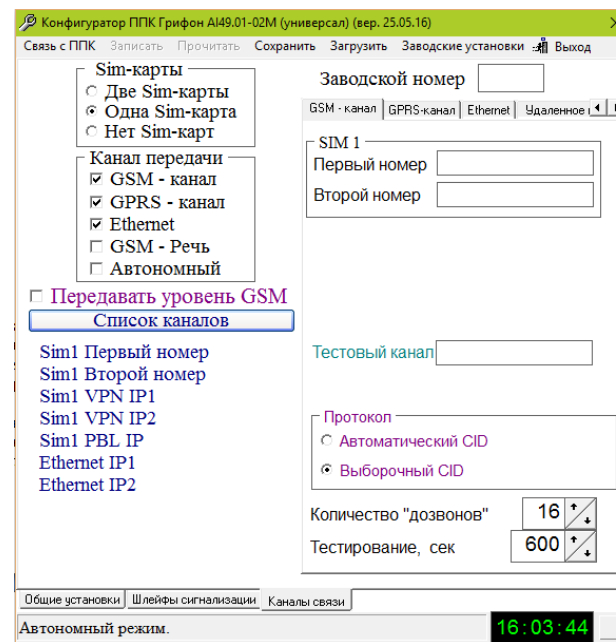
Конфигуратор ППК Грифон AI49.01-02M (универсал) (вер. 25.05.16)

Связь с ППК Записать Прочитать Сохранить Загрузить Заводские установки Выход

Sim-карты
Две Sim-карты
Одна Sim-карта
Нет Sim-карт

Канал передачи
GSM - канал
GPRS - канал
Ethernet
GSM - Речь
Автономный

Передавать уровень GSM

Список каналов

Sim1 Первый номер
Sim1 Второй номер
Sim1 VPN IP1
Sim1 VPN IP2
Sim1 PBL IP
Ethernet IP1
Ethernet IP2

Заводской номер

GSM - канал | GPRS-канал | Ethernet | Удаленное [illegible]

SIM 1
Первый номер
Второй номер

Тестовый канал

Протокол
Автоматический CID
Выборочный CID

Количество "дозвонов" 16

Тестирование, сек 600

Общие установки | Шлейфы сигнализации | Каналы связи

Автономный режим.

16:03:44